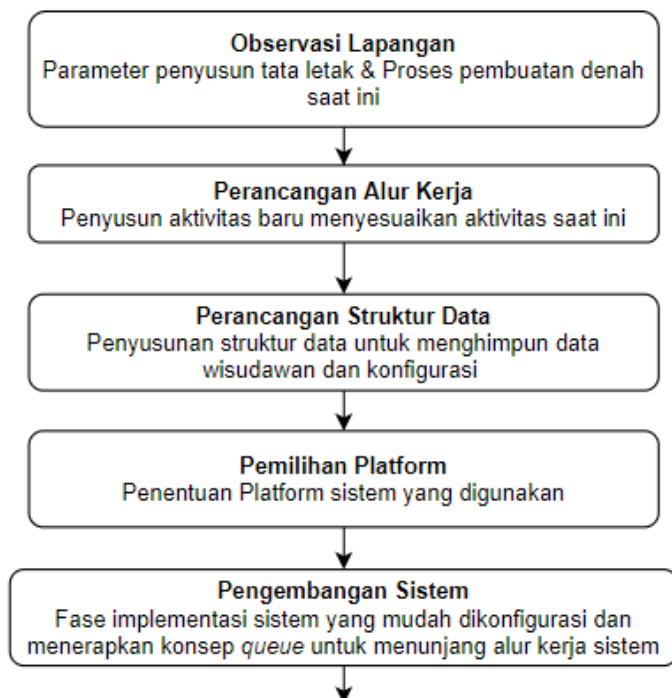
Observasi Lapangan
Parameter penyusun tata letak & Proses pembuatan denah saat ini

Perancangan Alur Kerja
Penyusun aktivitas baru menyesuaikan aktivitas saat ini

Perancangan Struktur Data
Penyusunan struktur data untuk menghimpun data wisudawan dan konfigurasi

Pemilihan Platform
Penentuan Platform sistem yang digunakan

Pengembangan Sistem
Fase implementasi sistem yang mudah dikonfigurasi dan menerapkan konsep queue untuk menunjang alur kerja sistem